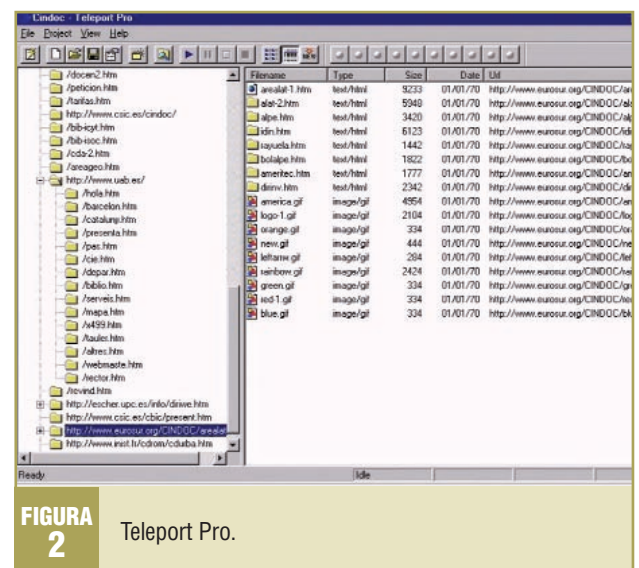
Cindoc - Teleport Pro

File Project View Help

/docen2.htm
/peticion.htm
/tarifas.htm
http://www.csic.es/cindoc/
/bib-icyt.htm
/bib-isoc.htm
/cda-2.htm
/areageo.htm
http://www.uab.es/
/hola.htm
/barcelon.htm
/cataluny.htm
/presenta.htm
/pas.htm
/cie.htm
/depar.htm
/biblio.htm
/serveis.htm
/mapa.htm
/x499.htm
/tauler.htm
/altres.htm
/webmaste.htm
/rector.htm
/revind.htm
http://escher.upc.es/info/dinwe.htm
http://www.csic.es/cbic/present.htm
http://www.eurosur.org/CINDOC/arealat
http://www.inist.fr/cdrom/cduba.htm

| Filename | Type | Size | Date | Url |
|---|---|---|---|---|
| arealat-1.htm | text/html | 9233 | 01/01/70 | http://www.eurosur.org/CINDOC/ar |
| alat-2.htm | text/html | 5948 | 01/01/70 | http://www.eurosur.org/CINDOC/al |
| alpe.htm | text/html | 3420 | 01/01/70 | http://www.eurosur.org/CINDOC/al |
| idin.htm | text/html | 6123 | 01/01/70 | http://www.eurosur.org/CINDOC/id |
| rayuela.htm | text/html | 1442 | 01/01/70 | http://www.eurosur.org/CINDOC/ra |
| bolalpe.htm | text/html | 1822 | 01/01/70 | http://www.eurosur.org/CINDOC/bo |
| ameritec.htm | text/html | 1777 | 01/01/70 | http://www.eurosur.org/CINDOC/an |
| dirinv.htm | text/html | 2342 | 01/01/70 | http://www.eurosur.org/CINDOC/di |
| america.gif | image/gif | 4954 | 01/01/70 | http://www.eurosur.org/CINDOC/an |
| logo-1.gif | image/gif | 2104 | 01/01/70 | http://www.eurosur.org/CINDOC/lo |
| orange.gif | image/gif | 334 | 01/01/70 | http://www.eurosur.org/CINDOC/or |
| new.gif | image/gif | 444 | 01/01/70 | http://www.eurosur.org/CINDOC/ne |
| leftarrw.gif | image/gif | 284 | 01/01/70 | http://www.eurosur.org/CINDOC/le |
| rainbow.gif | image/gif | 2424 | 01/01/70 | http://www.eurosur.org/CINDOC/ra |
| green.gif | image/gif | 334 | 01/01/70 | http://www.eurosur.org/CINDOC/gr |
| red-1.gif | image/gif | 334 | 01/01/70 | http://www.eurosur.org/CINDOC/re |
| blue.gif | image/gif | 334 | 01/01/70 | http://www.eurosur.org/CINDOC/bl |

Ready
Idle

FIGURA 2
Teleport Pro.